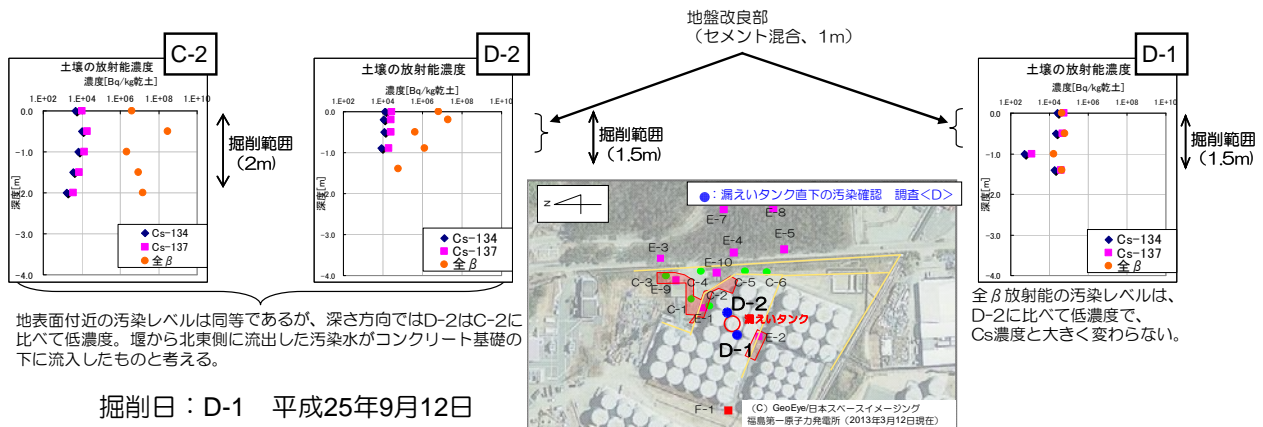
C-2

土壌の放射能濃度

濃度[Bq/kg乾土]

1.E+02 1.E+04 1.E+06 1.E+08 1.E+10

0.0
-1.0
-2.0
-3.0
-4.0

深度[m]

Cs-134
Cs-137
全β

掘削範囲
（2m）

D-2

土壌の放射能濃度

濃度[Bq/kg乾土]

1.E+02 1.E+04 1.E+06 1.E+08 1.E+10

0.0
-1.0
-2.0
-3.0
-4.0

深度[m]

Cs-134
Cs-137
全β

地盤改良部
（セメント混合、1m）

掘削範囲
（1.5m）

D-1

土壌の放射能濃度

濃度[Bq/kg乾土]

1.E+02 1.E+04 1.E+06 1.E+08 1.E+10

0.0
-1.0
-2.0
-3.0
-4.0

深度[m]

Cs-134
Cs-137
全β

掘削範囲
（1.5m）

N

●：漏えいタンク直下の汚染確認　調査＜D＞

E-7 E-8 E-3 E-4 E-5 E-10 C-3 C-4 C-5 C-6 E-9 C-2 C-1 E-1 D-2 漏えいタンク D-1 E-2 F-1

（C）GeoEye/日本スペースイメージング
福島第一原子力発電所（2013年3月12日現在）

地表面付近の汚染レベルは同等であるが、深さ方向ではD-2はC-2に比べて低濃度。堰から北東側に流出した汚染水がコンクリート基礎の下に流入したものと考える。

全β放射能の汚染レベルは、D-2に比べて低濃度で、Cs濃度と大きく変わらない。

掘削日：D-1　平成25年9月12日